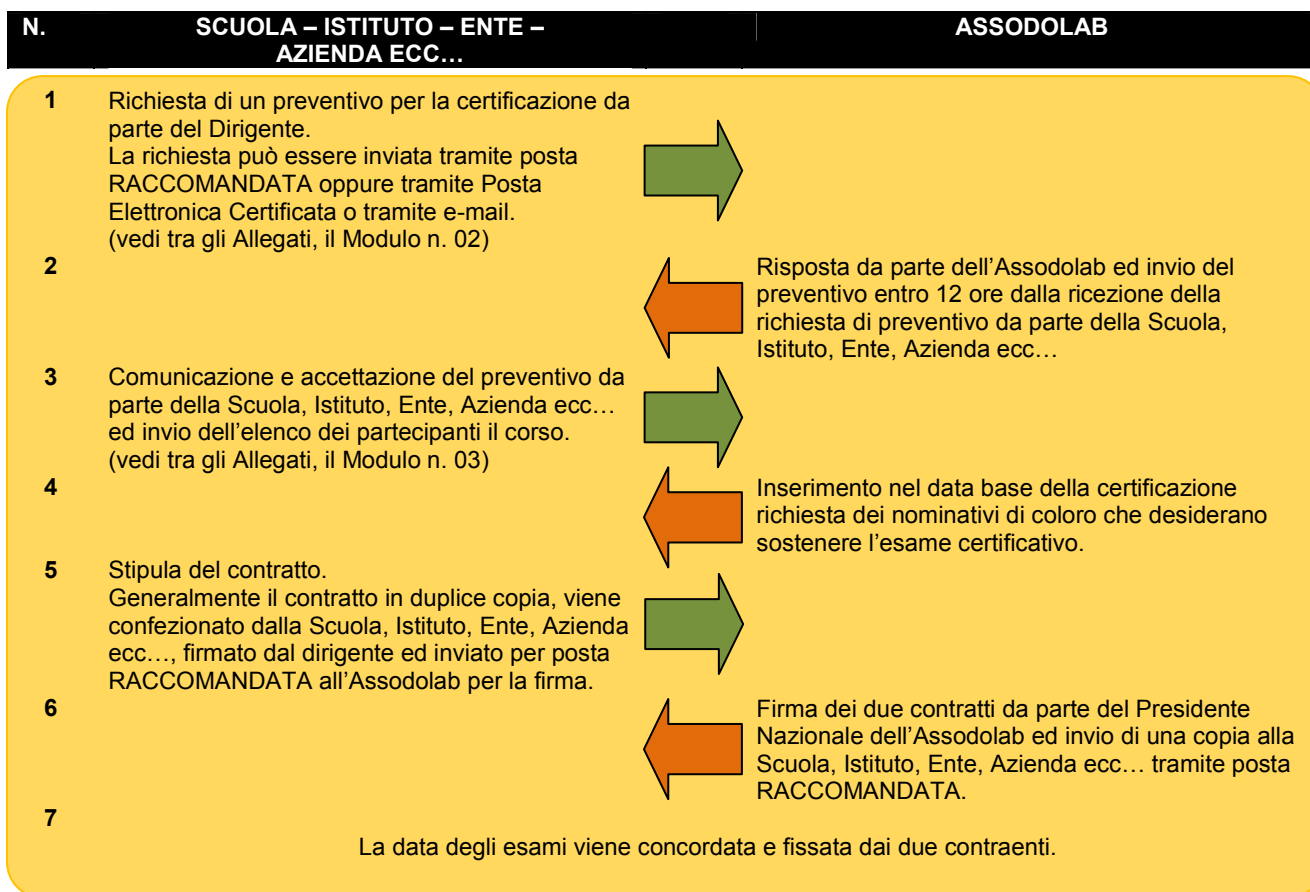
| N. | SCUOLA – ISTITUTO – ENTE – AZIENDA ECC… | ASSODOLAB |
|---|---|---|
| 1 | Richiesta di un preventivo per la certificazione da parte del Dirigente. La richiesta può essere inviata tramite posta RACCOMANDATA oppure tramite Posta Elettronica Certificata o tramite e-mail. (vedi tra gli Allegati, il Modulo n. 02) | |
| 2 | | Risposta da parte dell'Assodolab ed invio del preventivo entro 12 ore dalla ricezione della richiesta di preventivo da parte della Scuola, Istituto, Ente, Azienda ecc… |
| 3 | Comunicazione e accettazione del preventivo da parte della Scuola, Istituto, Ente, Azienda ecc… ed invio dell'elenco dei partecipanti il corso. (vedi tra gli Allegati, il Modulo n. 03) | |
| 4 | | Inserimento nel data base della certificazione richiesta dei nominativi di coloro che desiderano sostenere l'esame certificativo. |
| 5 | Stipula del contratto. Generalmente il contratto in duplice copia, viene confezionato dalla Scuola, Istituto, Ente, Azienda ecc…, firmato dal dirigente ed inviato per posta RACCOMANDATA all'Assodolab per la firma. | |
| 6 | | Firma dei due contratti da parte del Presidente Nazionale dell'Assodolab ed invio di una copia alla Scuola, Istituto, Ente, Azienda ecc… tramite posta RACCOMANDATA. |
| 7 | La data degli esami viene concordata e fissata dai due contraenti. | |